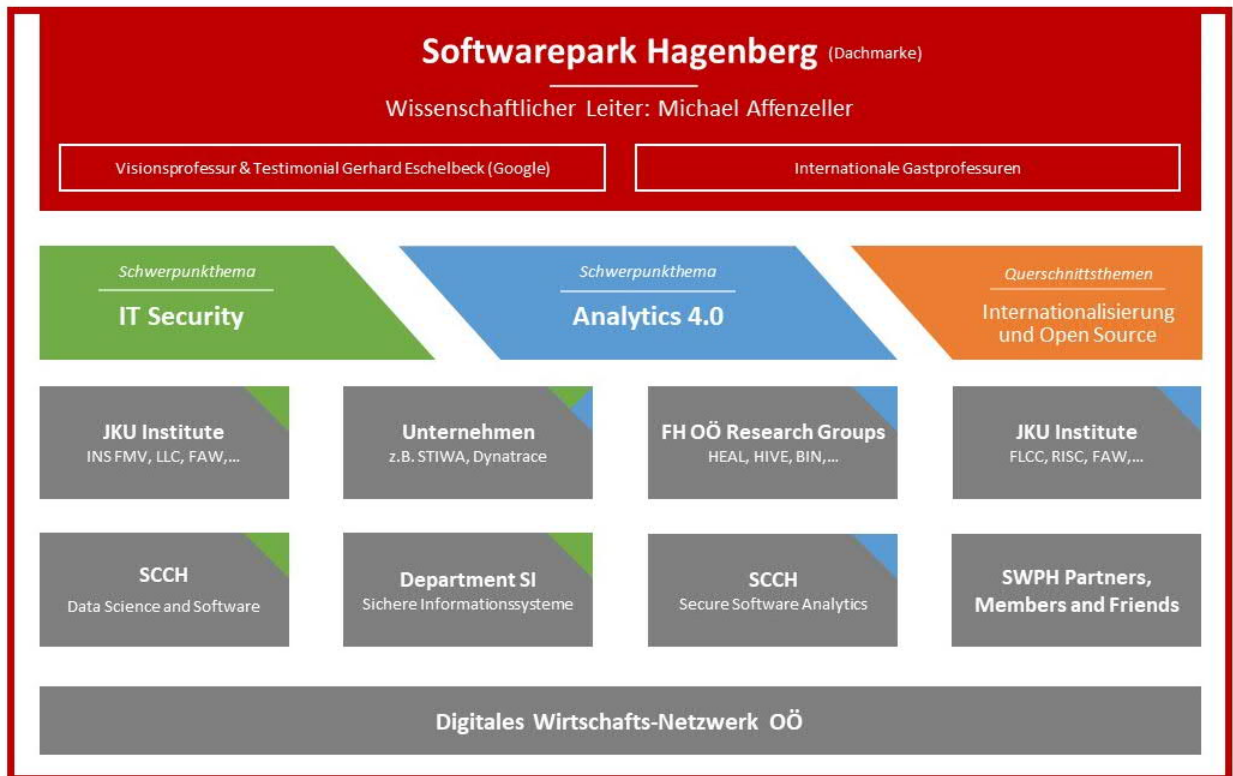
Softwarepark Hagenberg (Dachmarke)

Wissenschaftlicher Leiter: Michael Affenzeller

Visionsprofessur & Testimonial Gerhard Eschelbeck (Google)

Internationale Gastprofessuren

Schwerpunkthema
IT Security

Schwerpunkthema
Analytics 4.0

Querschnittsthemen
Internationalisierung und Open Source

JKU Institute
INS FMV, LLC, FAW,...

Unternehmen
z.B. STIWA, Dynatrace

FH OÖ Research Groups
HEAL, HIVE, BIN,...

JKU Institute
FLCC, RISC, FAW,...

SCCH
Data Science and Software

Department SI
Sichere Informationssysteme

SCCH
Secure Software Analytics

SWPH Partners, Members and Friends

Digitales Wirtschafts-Netzwerk OÖ